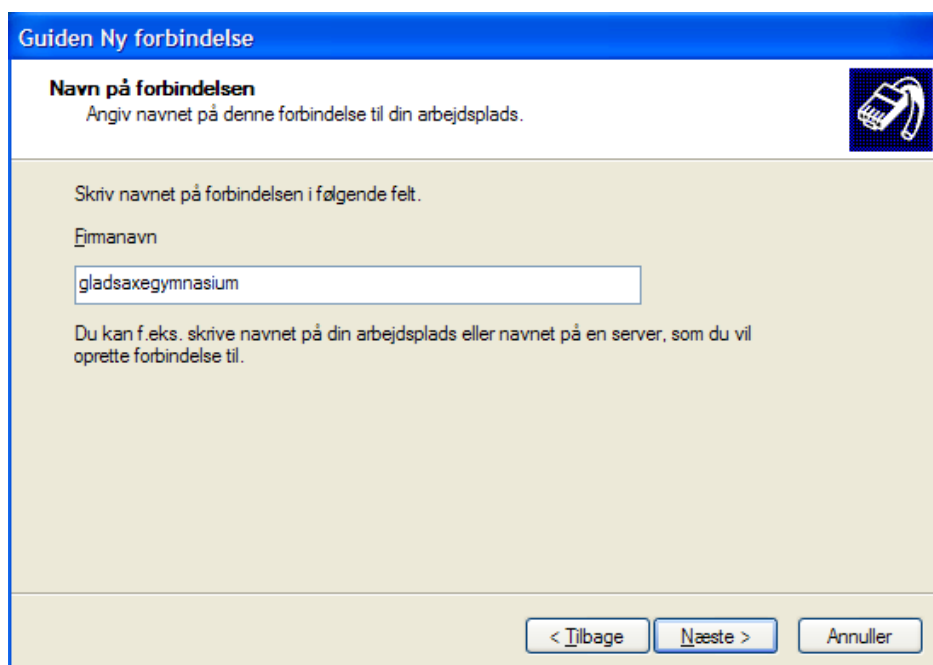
Guiden Ny forbindelse

Navn på forbindelsen
Angiv navnet på denne forbindelse til din arbejdsplads.

Skriv navnet på forbindelsen i følgende felt.

Firmanavn

gladsaxegymnasium

Du kan f.eks. skrive navnet på din arbejdsplads eller navnet på en server, som du vil oprette forbindelse til.

< Tilbage | Næste > | Annuller